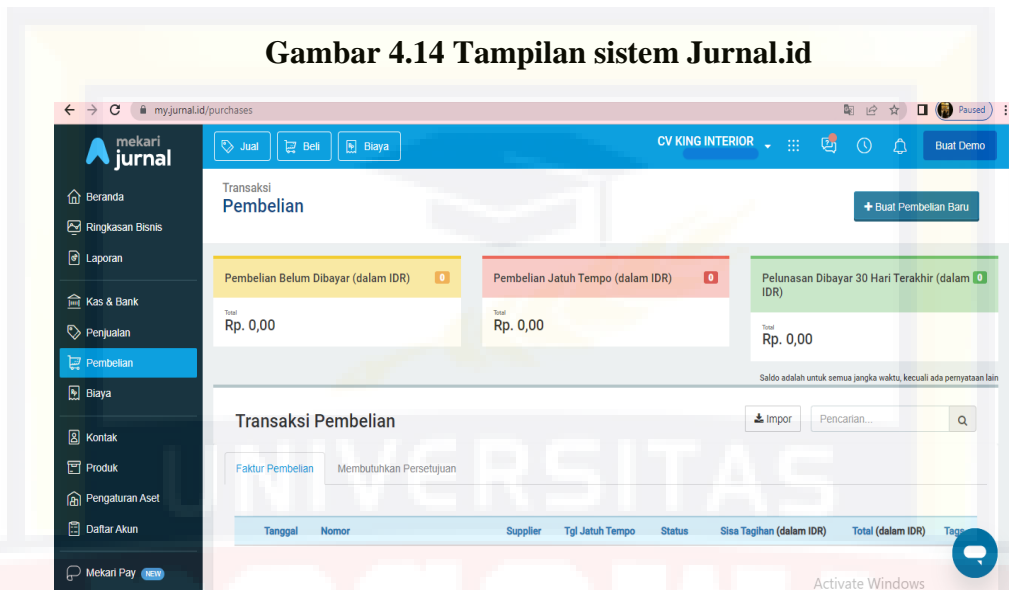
Gambar 4.14 Tampilan sistem Jurnal.id

my.jurnal.id/purchases

Paused

mekari jurnal

Jual Beli Biaya

CV KING INTERIOR

Buat Demo

Beranda
Ringkasan Bisnis
Laporan
Kas & Bank
Penjualan
Pembelian
Biaya
Kontak
Produk
Pengaturan Aset
Daftar Akun
Mekari Pay NEW

Transaksi
Pembelian

+ Buat Pembelian Baru

Pembelian Belum Dibayar (dalam IDR) 0
Total
Rp. 0,00

Pembelian Jatuh Tempo (dalam IDR) 0
Total
Rp. 0,00

Pelunasan Dibayar 30 Hari Terakhir (dalam IDR) 0
Total
Rp. 0,00

Saldo adalah untuk semua jangka waktu, kecuali ada pernyataan lain

Transaksi Pembelian

Impor

Pencarian...

Faktur Pembelian Membutuhkan Persetujuan

| Tanggal | Nomor | Supplier | Tgl Jatuh Tempo | Status | Sisa Tagihan (dalam IDR) | Total (dalam IDR) | Tags |
|---|---|---|---|---|---|---|---|

Activate Windows

UNIVERSITAS